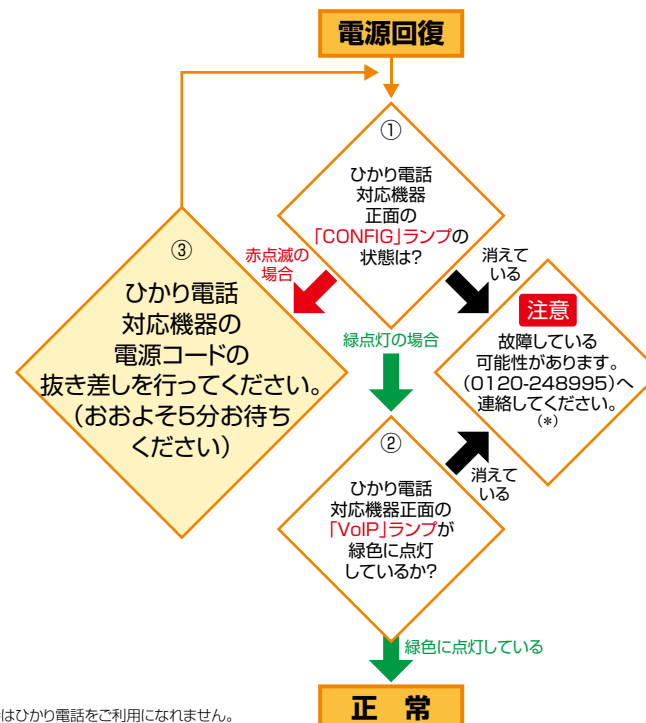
電源回復

①
ひかり電話対応機器正面の「CONFIG」ランプの状態は?

赤点滅の場合

消えている

③
ひかり電話対応機器の電源コードの抜き差しを行ってください。(おおよそ5分お待ちください)

緑点灯の場合

注意
故障している可能性があります。(0120-248995)へ連絡してください。(*)

②
ひかり電話対応機器正面の「VoIP」ランプが緑色に点灯しているか?

消えている

緑色に点灯している

はひかり電話をご利用になれません。

正 常